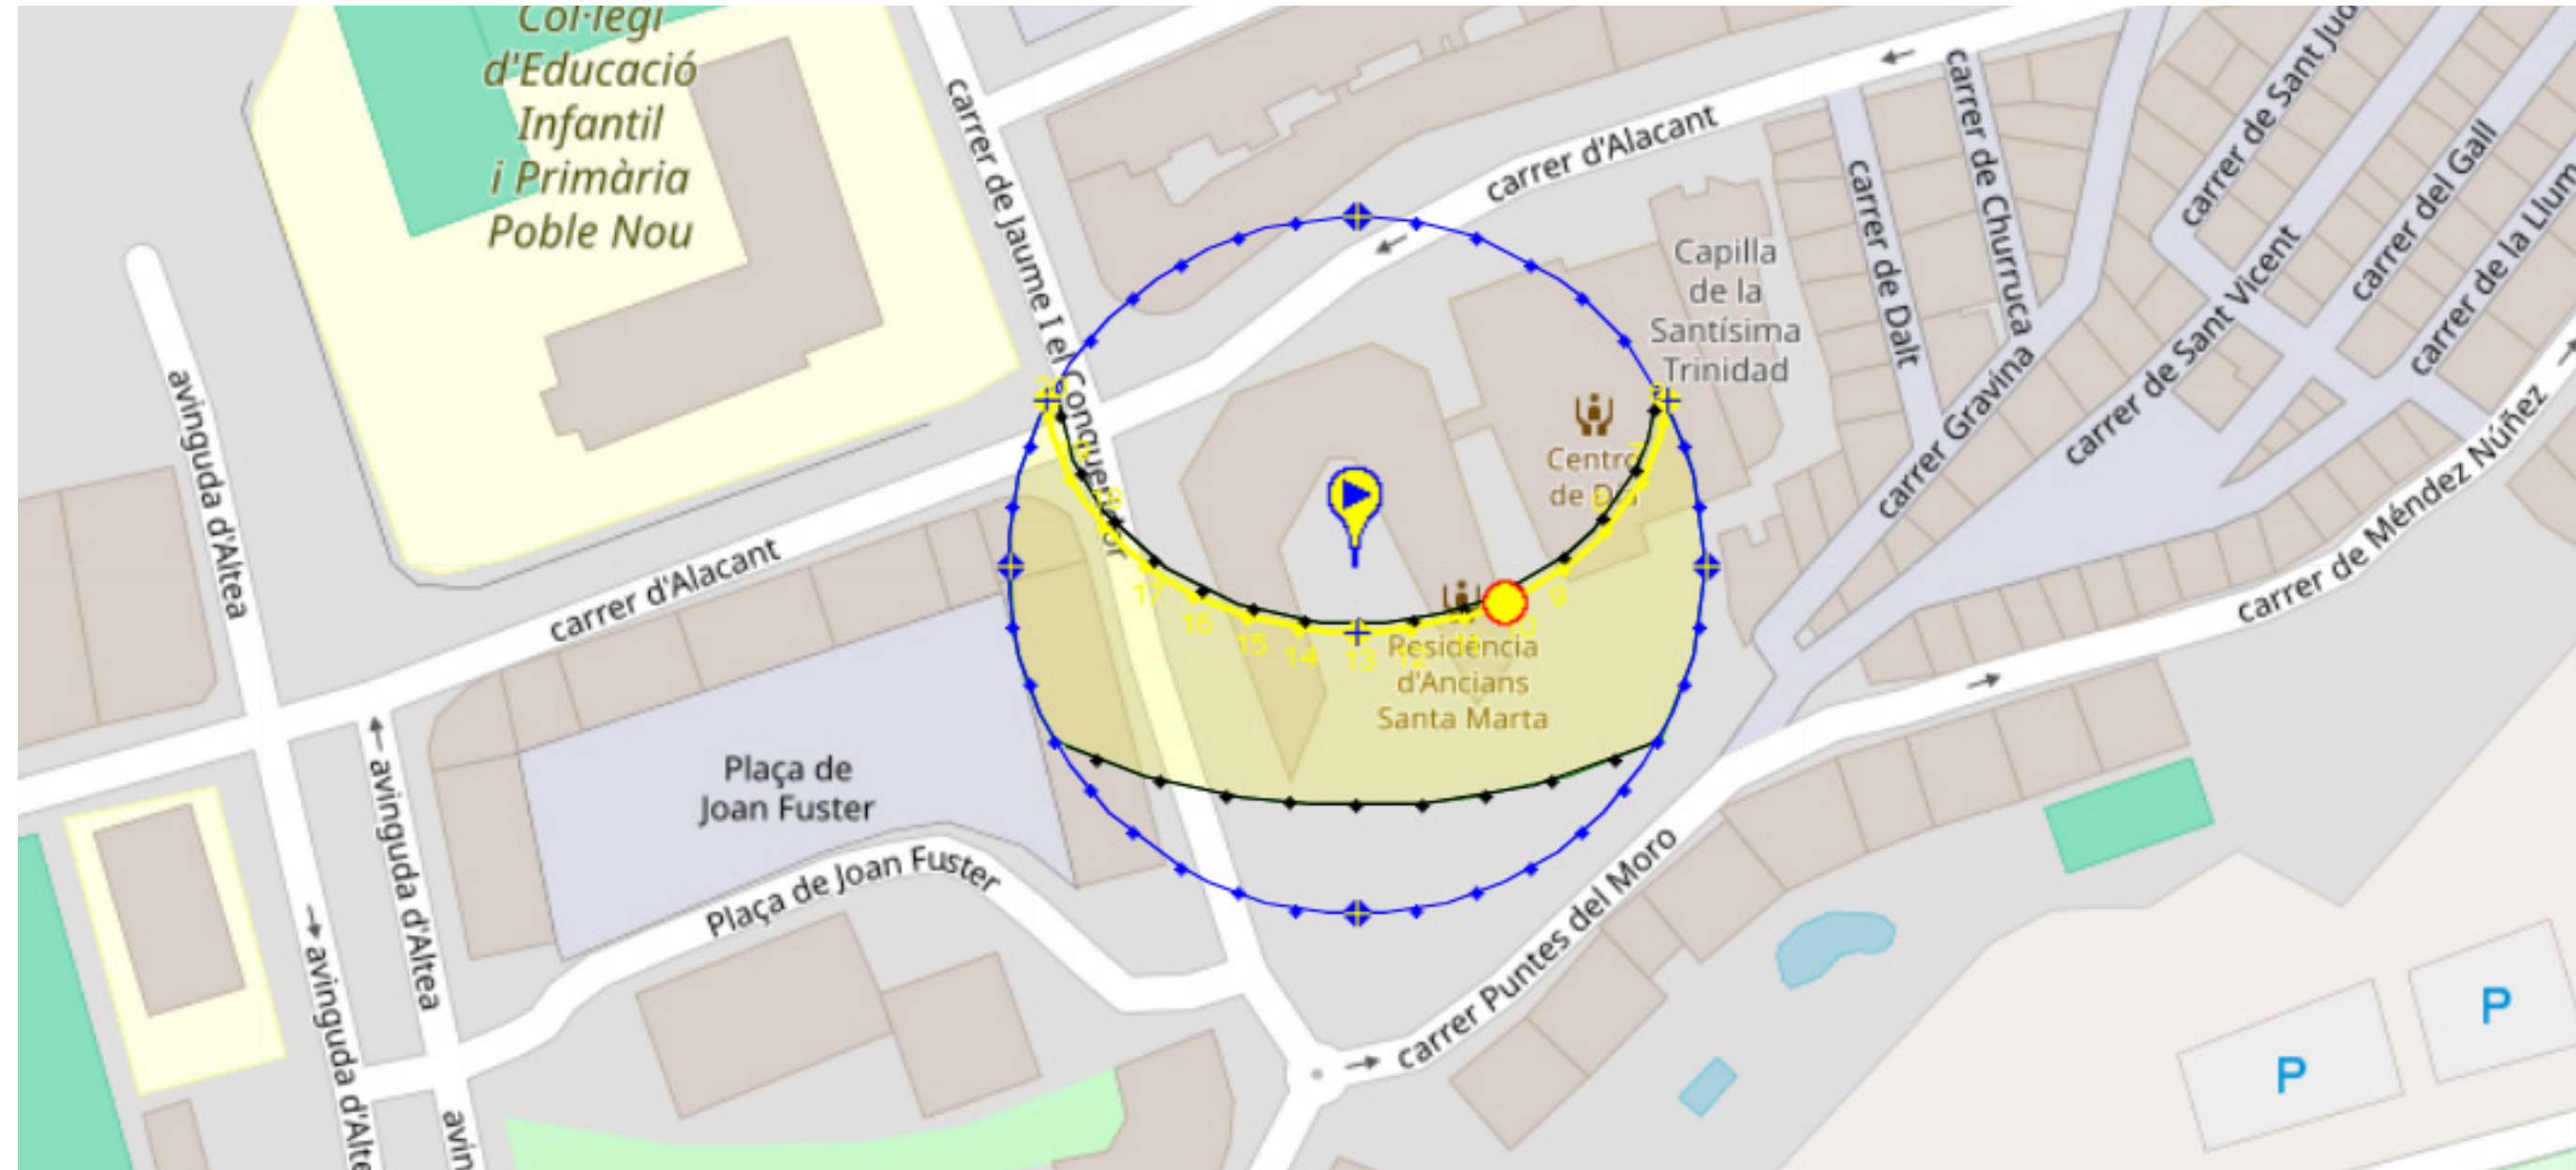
Col·legi d'Educació Infantil i Primària Poble Nou

carrer de Jaume I el Conqueridor

carrer d'Alacant

carrer d'Alacant

Capilla de la Santísima Trinidad

carrer de Dalt

carrer de Churruca

carrer de Sant Jud

carrer del Gall

carrer de la Llum

carrer de Sant Vicent

carrer Gravina

carrer de Méndez Núñez

Centro de Día

Residència d'Ancians Santa Marta

avinguda d'Altea

avinguda d'Altea

avinguda d'Altea

Plaça de Joan Fuster

Plaça de Joan Fuster

carrer Puntes del Moro

9

10

12

13

14

15

16

17

P

P